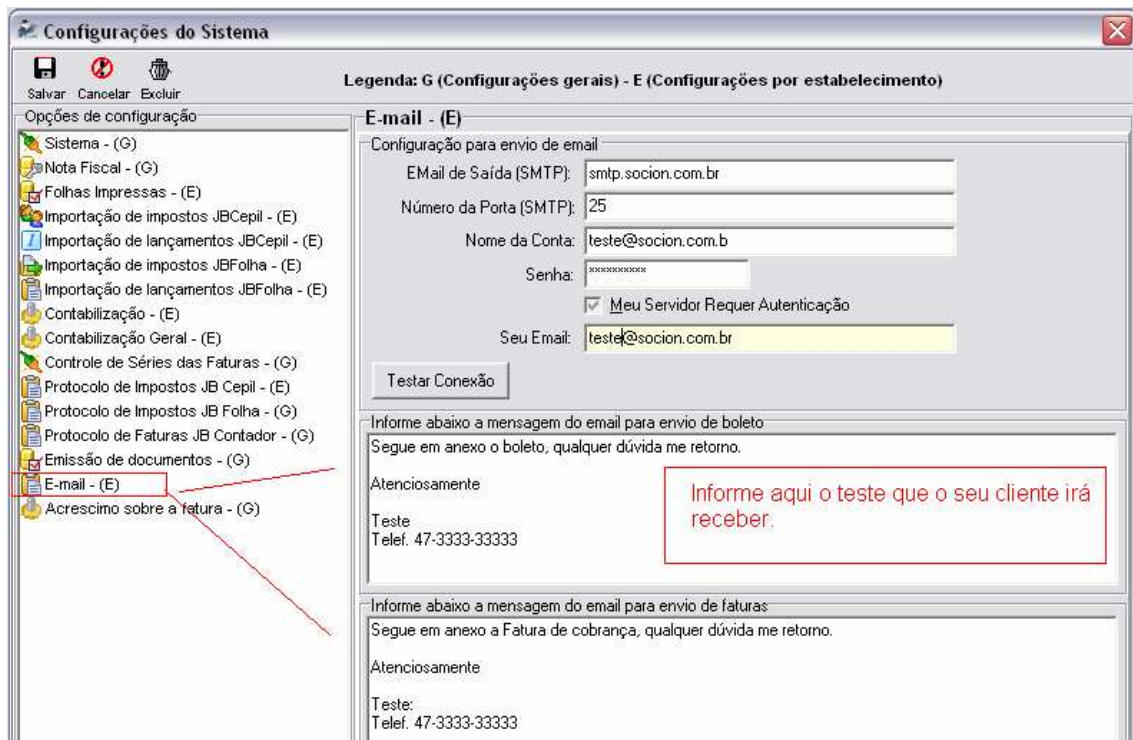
Configurações do Sistema

Salvar Cancelar Excluir

Legenda: G (Configurações gerais) - E (Configurações por estabelecimento)

Opções de configuração
Sistema - (G)
Nota Fiscal - (G)
Folhas Impressas - (E)
Importação de impostos JBCepil - (E)
Importação de lançamentos JBCepil - (E)
Importação de impostos JBFolha - (E)
Importação de lançamentos JBFolha - (E)
Contabilização - (E)
Contabilização Geral - (E)
Controle de Séries das Faturas - (G)
Protocolo de Impostos JB Cepil - (E)
Protocolo de Impostos JB Folha - (G)
Protocolo de Faturas JB Contador - (G)
Emissão de documentos - (G)
E-mail - (E)
Acrescimo sobre a fatura - (G)

E-mail - (E)
Configuração para envio de email
EMail de Saída (SMTP): smtp.socion.com.br
Número da Porta (SMTP): 25
Nome da Conta: teste@socion.com.b
Senha: **********
Meu Servidor Requer Autenticação
Seu Email: teste@socion.com.br
Testar Conexão

Informe abaixo a mensagem do email para envio de boleto
Segue em anexo o boleto, qualquer dúvida me retorno.

Atenciosamente

Teste
Telef. 47-3333-33333

Informe aqui o teste que o seu cliente irá receber.

Informe abaixo a mensagem do email para envio de faturas
Segue em anexo a Fatura de cobrança, qualquer dúvida me retorno.

Atenciosamente

Teste:
Telef. 47-3333-33333